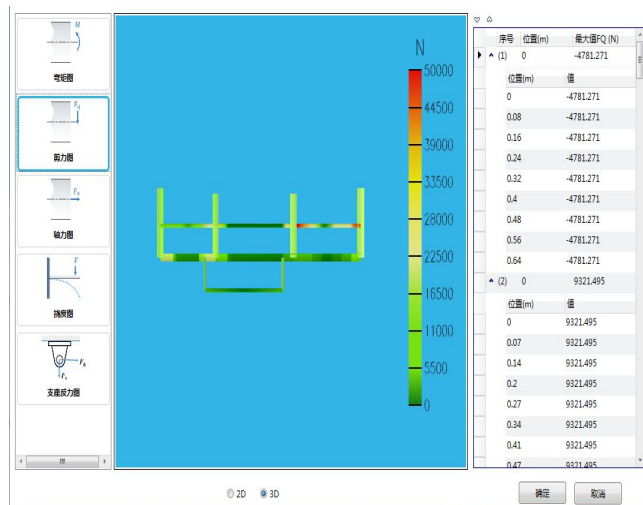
M
弯矩图

$F_Q$
剪力图

$F_N$
轴力图

F
挠度图

$F_H$
$F_V$
支座反力图

N
50000
44500
39000
33500
28000
22500
16500
11000
5500
0

| 序号 | 位置(m) | 最大值FQ (N) |
|---|---|---|
| (1) | 0 | -4781.271 |

| 位置(m) | 值 |
|---|---|
| 0 | -4781.271 |
| 0.08 | -4781.271 |
| 0.16 | -4781.271 |
| 0.24 | -4781.271 |
| 0.32 | -4781.271 |
| 0.4 | -4781.271 |
| 0.48 | -4781.271 |
| 0.56 | -4781.271 |
| 0.64 | -4781.271 |

| (2) | 0 | 9321.495 |
|---|---|---|

| 位置(m) | 值 |
|---|---|
| 0 | 9321.495 |
| 0.07 | 9321.495 |
| 0.14 | 9321.495 |
| 0.2 | 9321.495 |
| 0.27 | 9321.495 |
| 0.34 | 9321.495 |
| 0.41 | 9321.495 |
| 0.47 | 9321.495 |

2D 3D

确定 取消